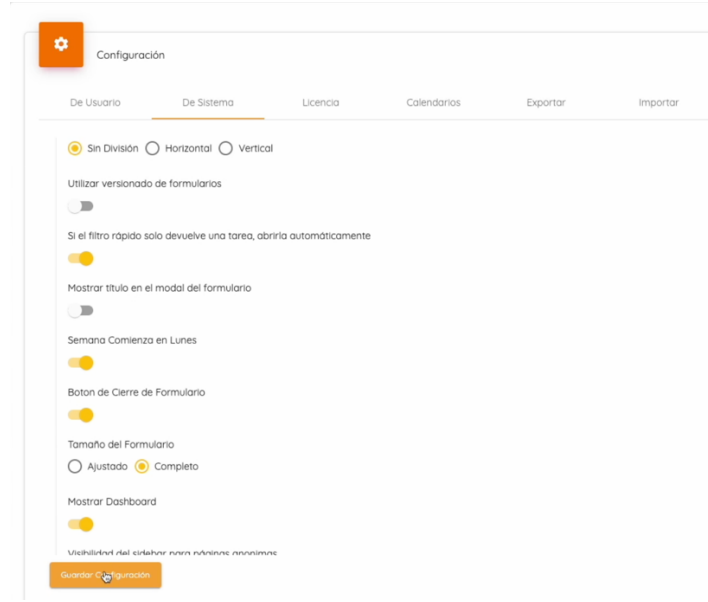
Configuración

De Usuario | De Sistema | Licencia | Calendarios | Exportar | Importar

Sin División  Horizontal  Vertical

Utilizar versionado de formularios

Si el filtro rápido solo devuelve una tarea, abrirla automáticamente

Mostrar titulo en el modal del formulario

Semana Comienza en Lunes

Boton de Cierre de Formulario

Tamaño del Formulario
Ajustado  Completo

Mostrar Dashboard

Visibilidad del sidebar para páginas anonimas

Guardar Configuración